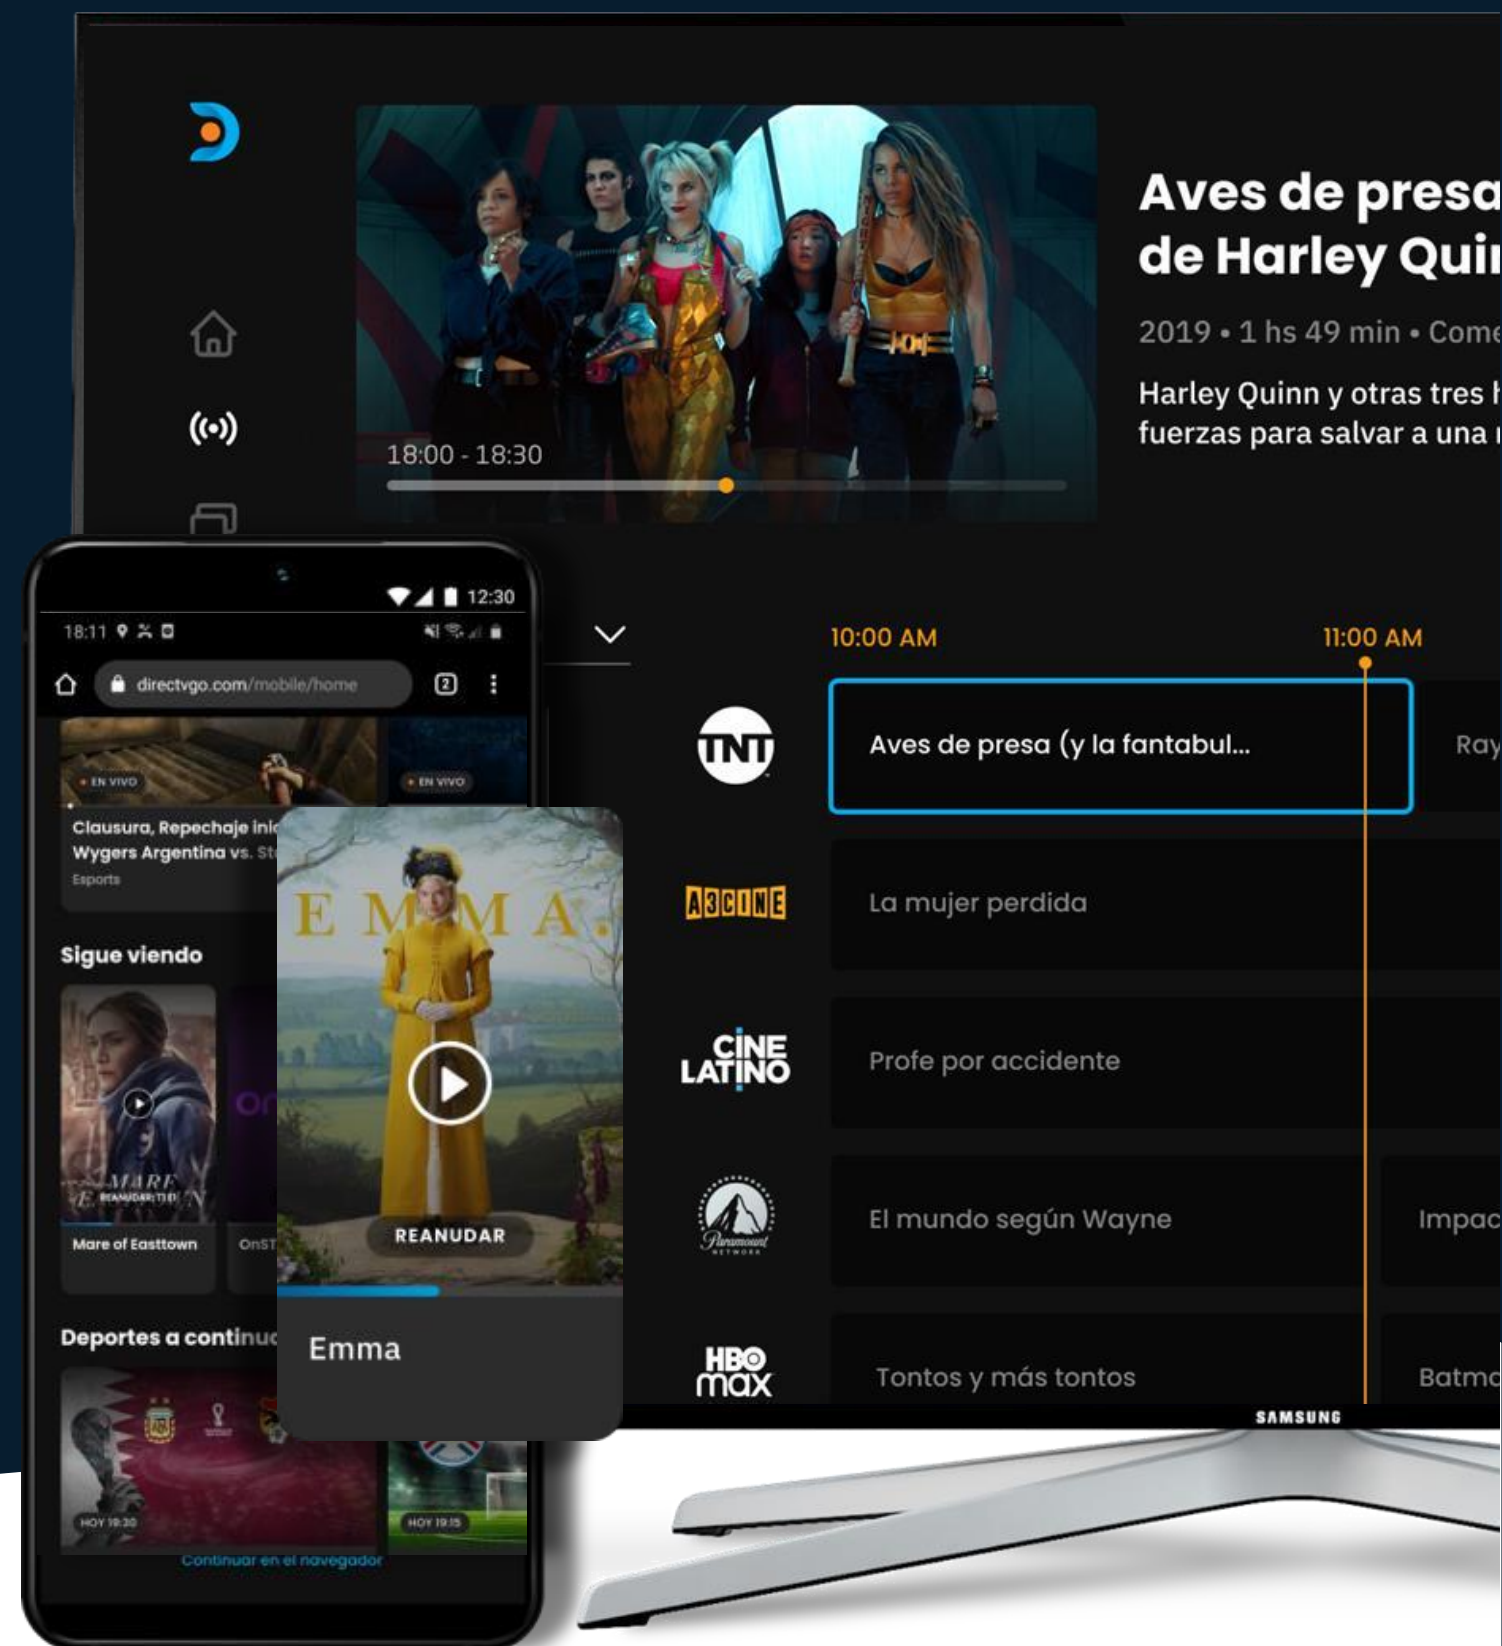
Aves de presa
de Harley Qui

2019 • 1 hs 49 min • Com

Harley Quinn y otras tres
fuerzas para salvar a una

18:00 - 18:30

10:00 AM
11:00 AM

TNT
Aves de presa (y la fantabul...
Ray

A3CINE
La mujer perdida

CINE LATINO
Profe por accidente

Paramount NETWORK
El mundo según Wayne
Impac

HBO max
Tontos y más tontos
Batm

SAMSUNG

12:30
18:11
directvgo.com/mobile/home
2

• EN VIVO
• EN VIVO
Clausura, Repechaje ini
Wygers Argentina vs. St
Esports

Sigue viendo
MARE
REANUDAR
Mare of Easttown
OnST

Deportes a continu
HOY 19:30
HOY 19:15
Continuar en el navegador

EMMA.
REANUDAR
Emma